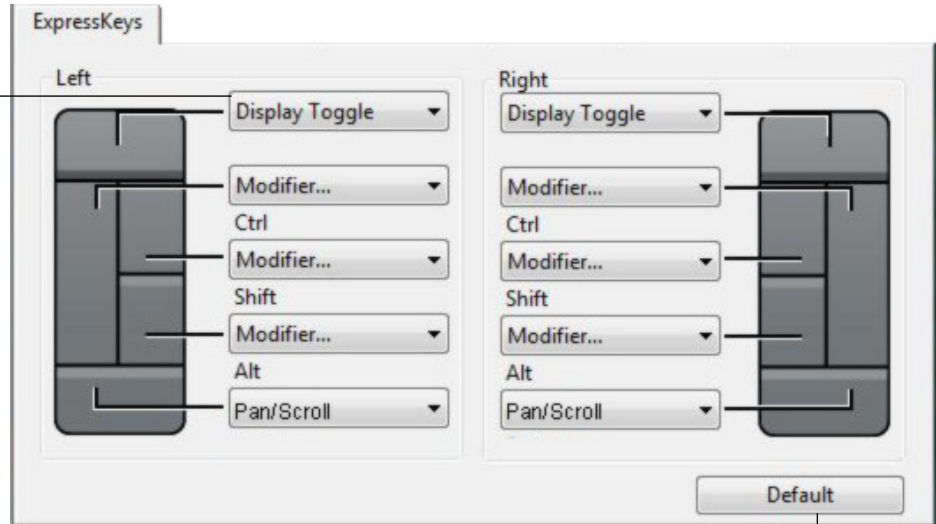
ExpressKeys

Left

Display Toggle

Modifier...

Ctrl

Modifier...

Shift

Modifier...

Alt

Pan/Scroll

Right

Display Toggle

Modifier...

Ctrl

Modifier...

Shift

Modifier...

Alt

Pan/Scroll

Default